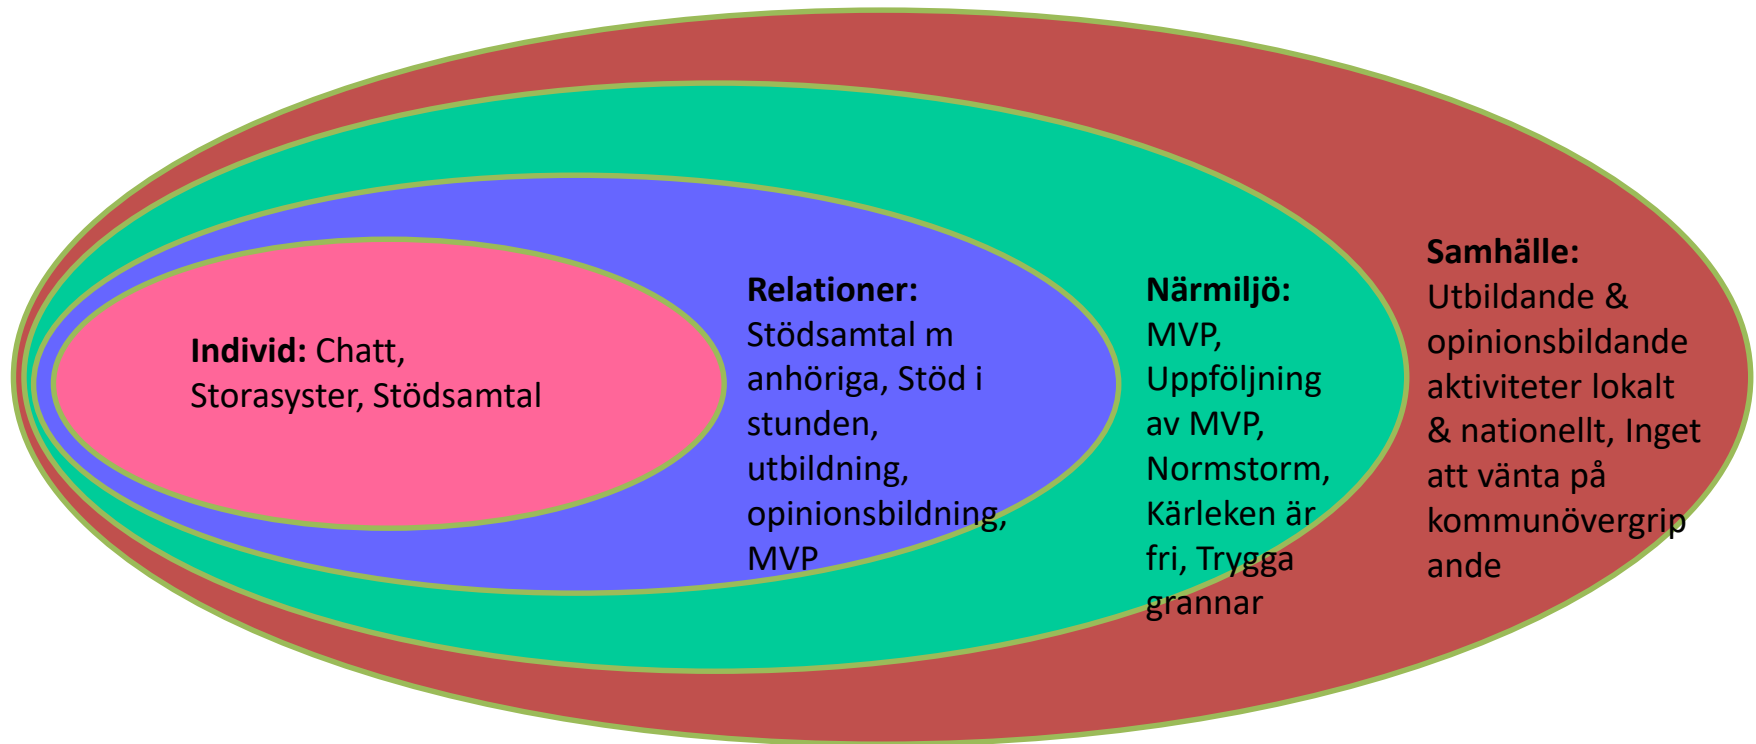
**Individid:** Chatt, Storasyster, Stödsamtal

**Relationer:** Stödsamtal m anhöriga, Stöd i stunden, utbildning, opinionsbildning, MVP

**Närmiljö:** MVP, Uppföljning av MVP, Normstorm, Kärleken är fri, Trygga grannar

**Samhälle:** Utbildande & opinionsbildande aktiviteter lokalt & nationellt, Inget att vänta på kommunövergripande